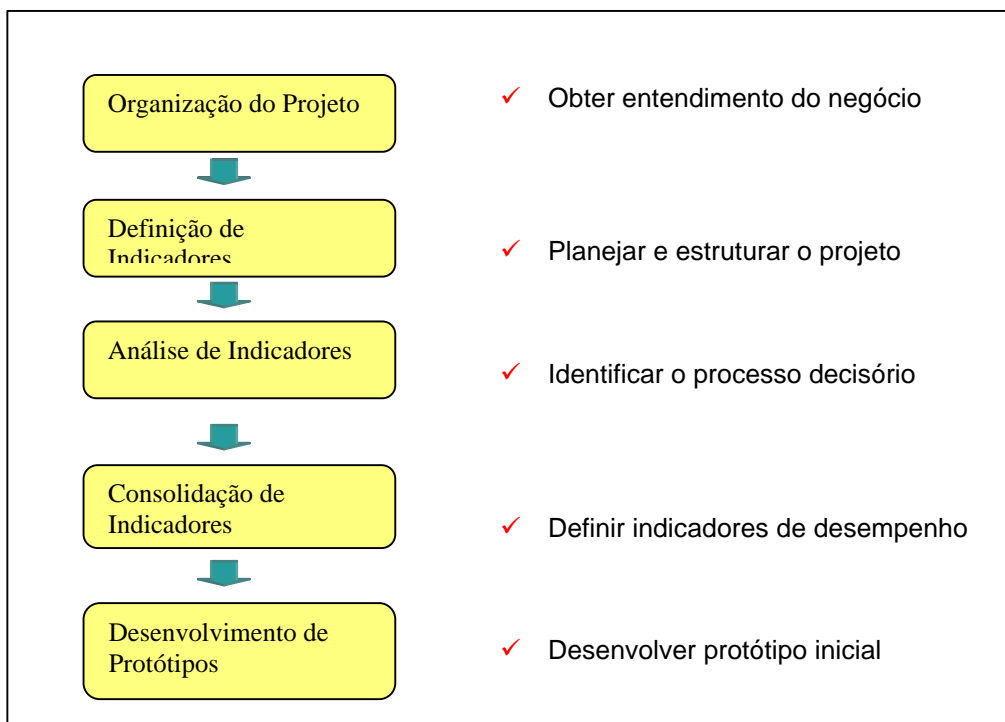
Organização do Projeto

Definição de Indicadores

Análise de Indicadores

Consolidação de Indicadores

Desenvolvimento de Protótipos

✓ Obter entendimento do negócio

✓ Planejar e estruturar o projeto

✓ Identificar o processo decisório

✓ Definir indicadores de desempenho

✓ Desenvolver protótipo inicial